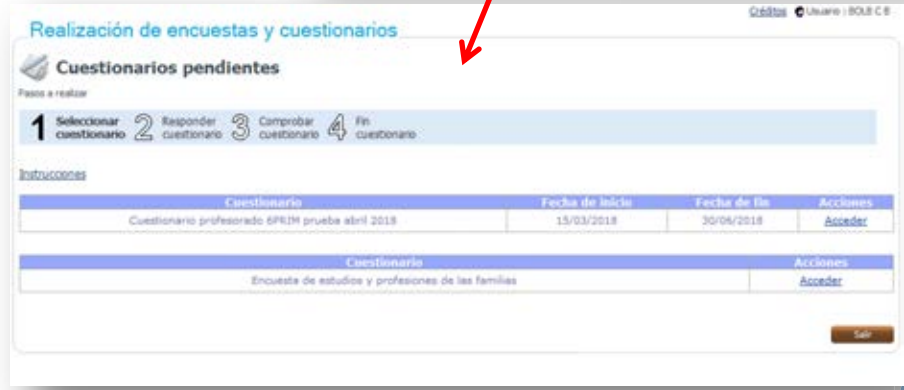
Realización de encuestas y cuestionarios

Créditos Usuario : BOLE C B

Cuestionarios pendientes

Pasos a realizar

1 Seleccionar cuestionario 2 Responder cuestionario 3 Comprobar cuestionario 4 Fin cuestionario

Instrucciones

| Cuestionario | Fecha de inicio | Fecha de fin | Acciones |
|---|---|---|---|
| Cuestionario profesorado 6PRIM prueba abril 2018 | 15/03/2018 | 30/06/2018 | Acceder |

| Cuestionario | Acciones |
|---|---|
| Encuesta de estudios y profesiones de las familias | Acceder |

Salir